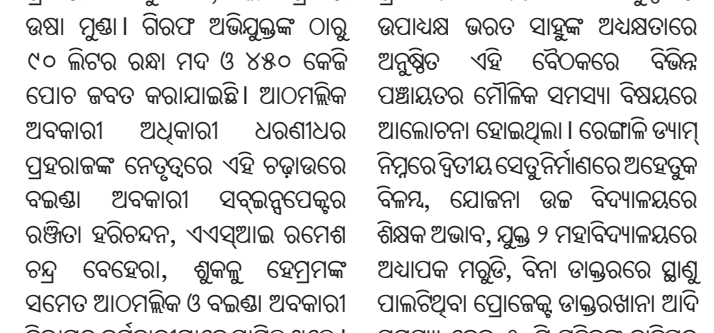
ଉଷା ମୁଣ୍ଡା। ଗିରଫ ଅଭିଯୁକ୍ତଙ୍କ ଠାରୁ ୯୦ ଲିଟର ରନ୍ଧା ମଦ ଓ ୪୫୦ କେଜି ପୋଚ ଜବତ କରାଯାଇଛି। ଆଠମଲ୍ଲିକ ଅବକାରୀ ଅଧିକାରୀ ଧରଣୀଧର ପ୍ରହରାଜଙ୍କ ନେତୃତ୍ୱରେ ଏହି ଚଢ଼ାଉରେ ବଇଣ୍ଡା ଅବକାରୀ ସବ୍‌ଇନ୍ସପେକ୍ଟର ରଞ୍ଜିତା ହରିଚନ୍ଦନ, ଏଏସ୍‌ଆଇ ରମେଶ ଚନ୍ଦ୍ର ବେହେରା, ଶୁକଲୁ ହେମ୍ବ୍ରମଙ୍କ ସମେତ ଆଠମଲ୍ଲିକ ଓ ବଇଣ୍ଡା ଅବକାରୀ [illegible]

ଉପାଧ୍ୟକ୍ଷ ଭରତ ସାହୁଙ୍କ ଅଧ୍ୟକ୍ଷତାରେ ଅନୁଷ୍ଠିତ ଏହି ବୈଠକରେ ବିଭିନ୍ନ ପଞ୍ଚାୟତର ମୌଳିକ ସମସ୍ୟା ବିଷୟରେ ଆଲୋଚନା ହୋଇଥିଲା। ରେଙ୍ଗାଲି ଡ୍ୟାମ୍ ନିମ୍ନରେ ଦ୍ୱିତୀୟ ସେତୁ ନିର୍ମାଣରେ ଅହେତୁକ ବିଳମ୍ବ, ଯୋଜନା ଉଚ୍ଚ ବିଦ୍ୟାଳୟରେ ଶିକ୍ଷକ ଅଭାବ, ଯୁକ୍ତ ୨ ମହାବିଦ୍ୟାଳୟରେ ଅଧ୍ୟାପକ ମରୁଡ଼ି, ବିନା ଡାକ୍ତରରେ ସ୍ୱାସ୍ଥ୍ୟ ପାଲଟିଥିବା ପ୍ରୋଜେକ୍ଟ ଡାକ୍ତରଖାନା ଆଦି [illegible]